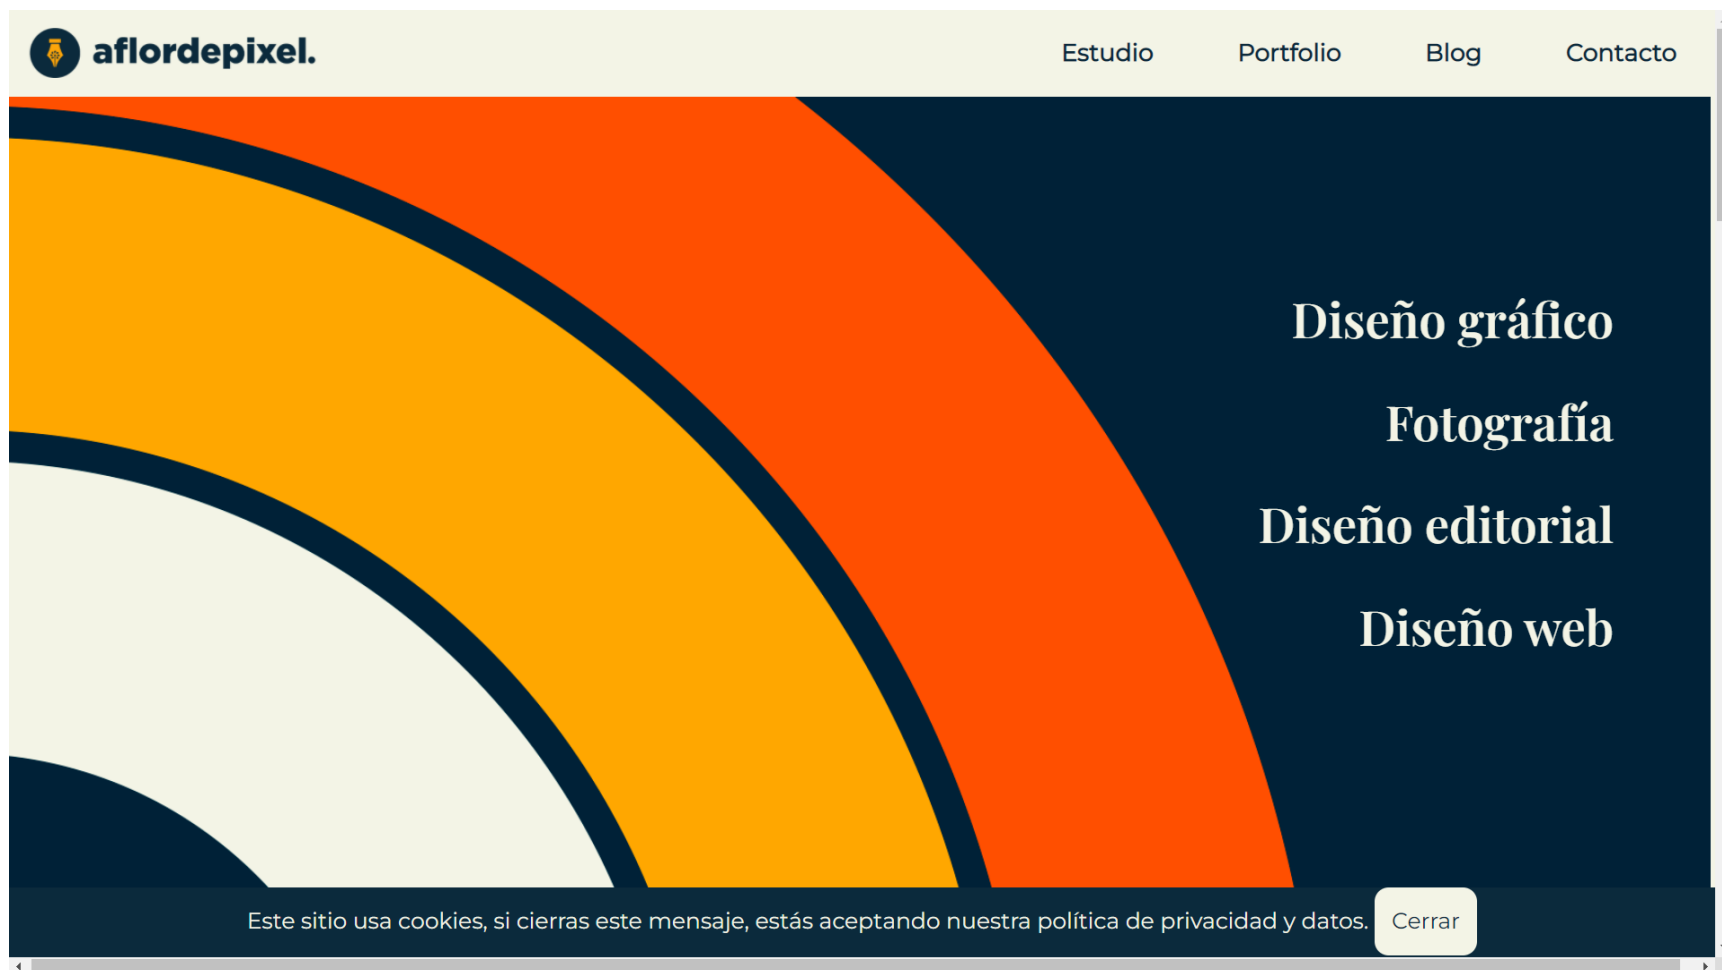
aflordepixel.

Estudio Portfolio Blog Contacto

Diseño gráfico

Fotografía

Diseño editorial

Diseño web

Este sitio usa cookies, si cierras este mensaje, estás aceptando nuestra política de privacidad y datos. Cerrar